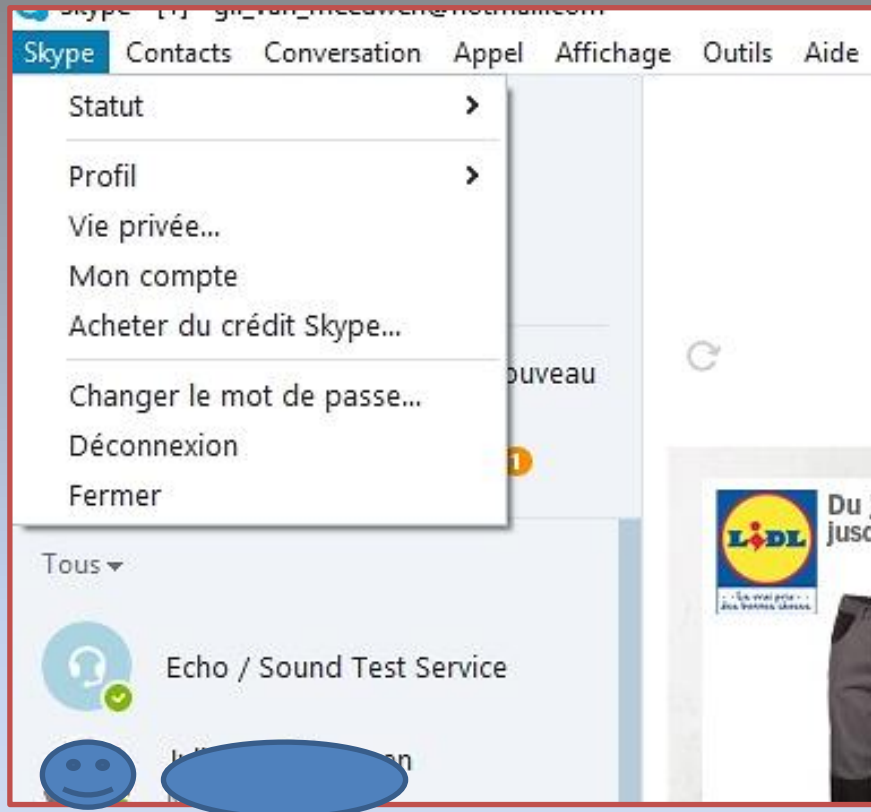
Skype Contacts Conversation Appel Affichage Outils Aide

Statut
Profil
Vie privée...
Mon compte
Acheter du crédit Skype...
Changer le mot de passe...
Déconnexion
Fermer

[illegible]ouveau

Tous

Echo / Sound Test Service

LIDL
Du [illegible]
jusq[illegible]